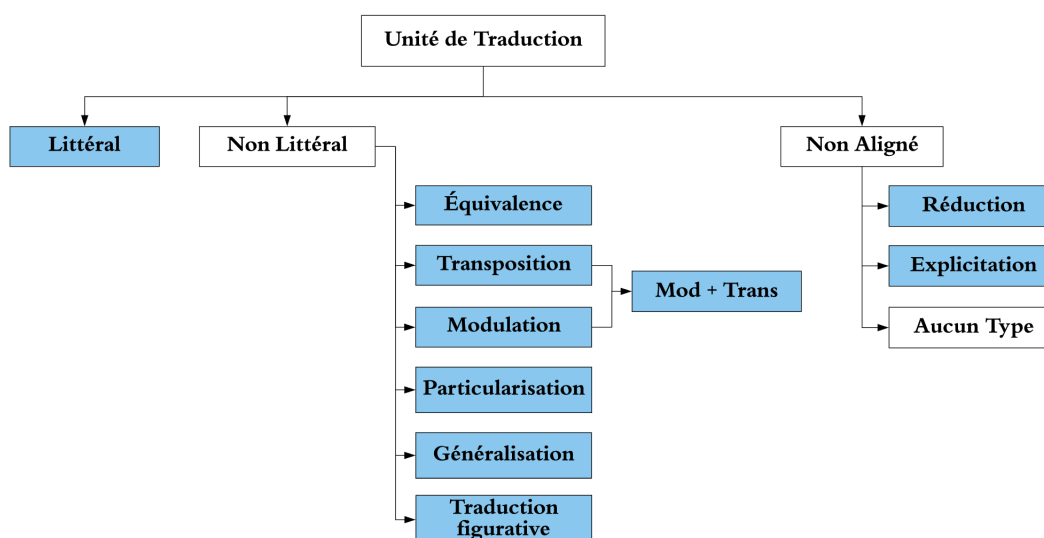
Unité de Traduction

Littéral

Non Littéral

Équivalence

Transposition

Modulation

Mod + Trans

Particularisation

Généralisation

Traduction figurative

Non Aligné

Réduction

Explicitation

Aucun Type